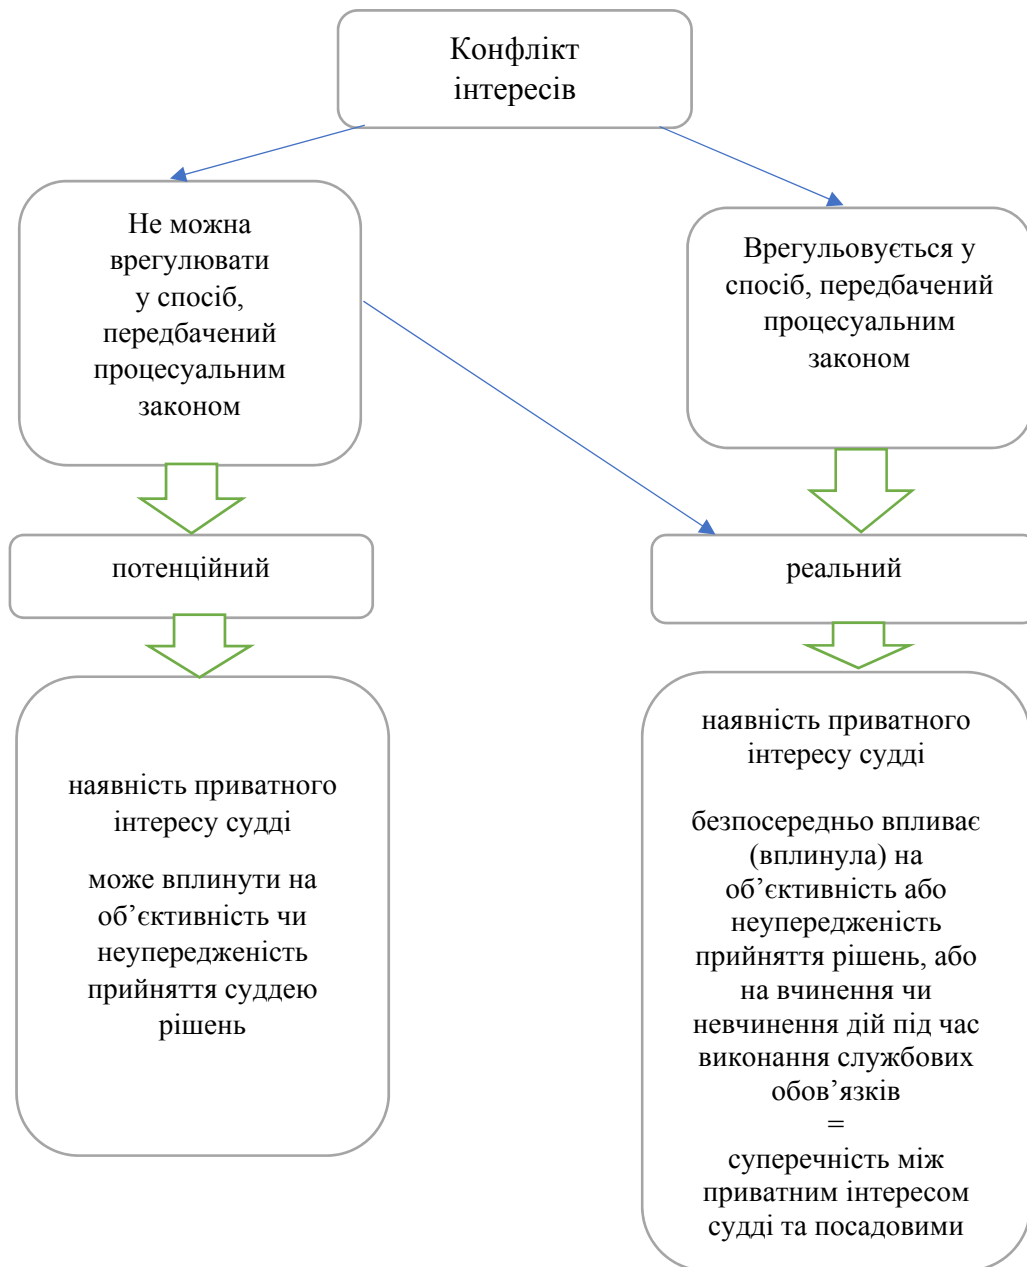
Конфлікт інтересів

Не можна врегулювати у спосіб, передбачений процесуальним законом

Врегульовується у спосіб, передбачений процесуальним законом

потенційний

реальний

наявність приватного інтересу судді

може вплинути на об’єктивність чи неупередженість прийняття суддею рішень

наявність приватного інтересу судді

безпосередньо впливає (вплинула) на об’єктивність або неупередженість прийняття рішень, або на вчинення чи невчинення дій під час виконання службових обов’язків

=

суперечність між приватним інтересом судді та посадовими